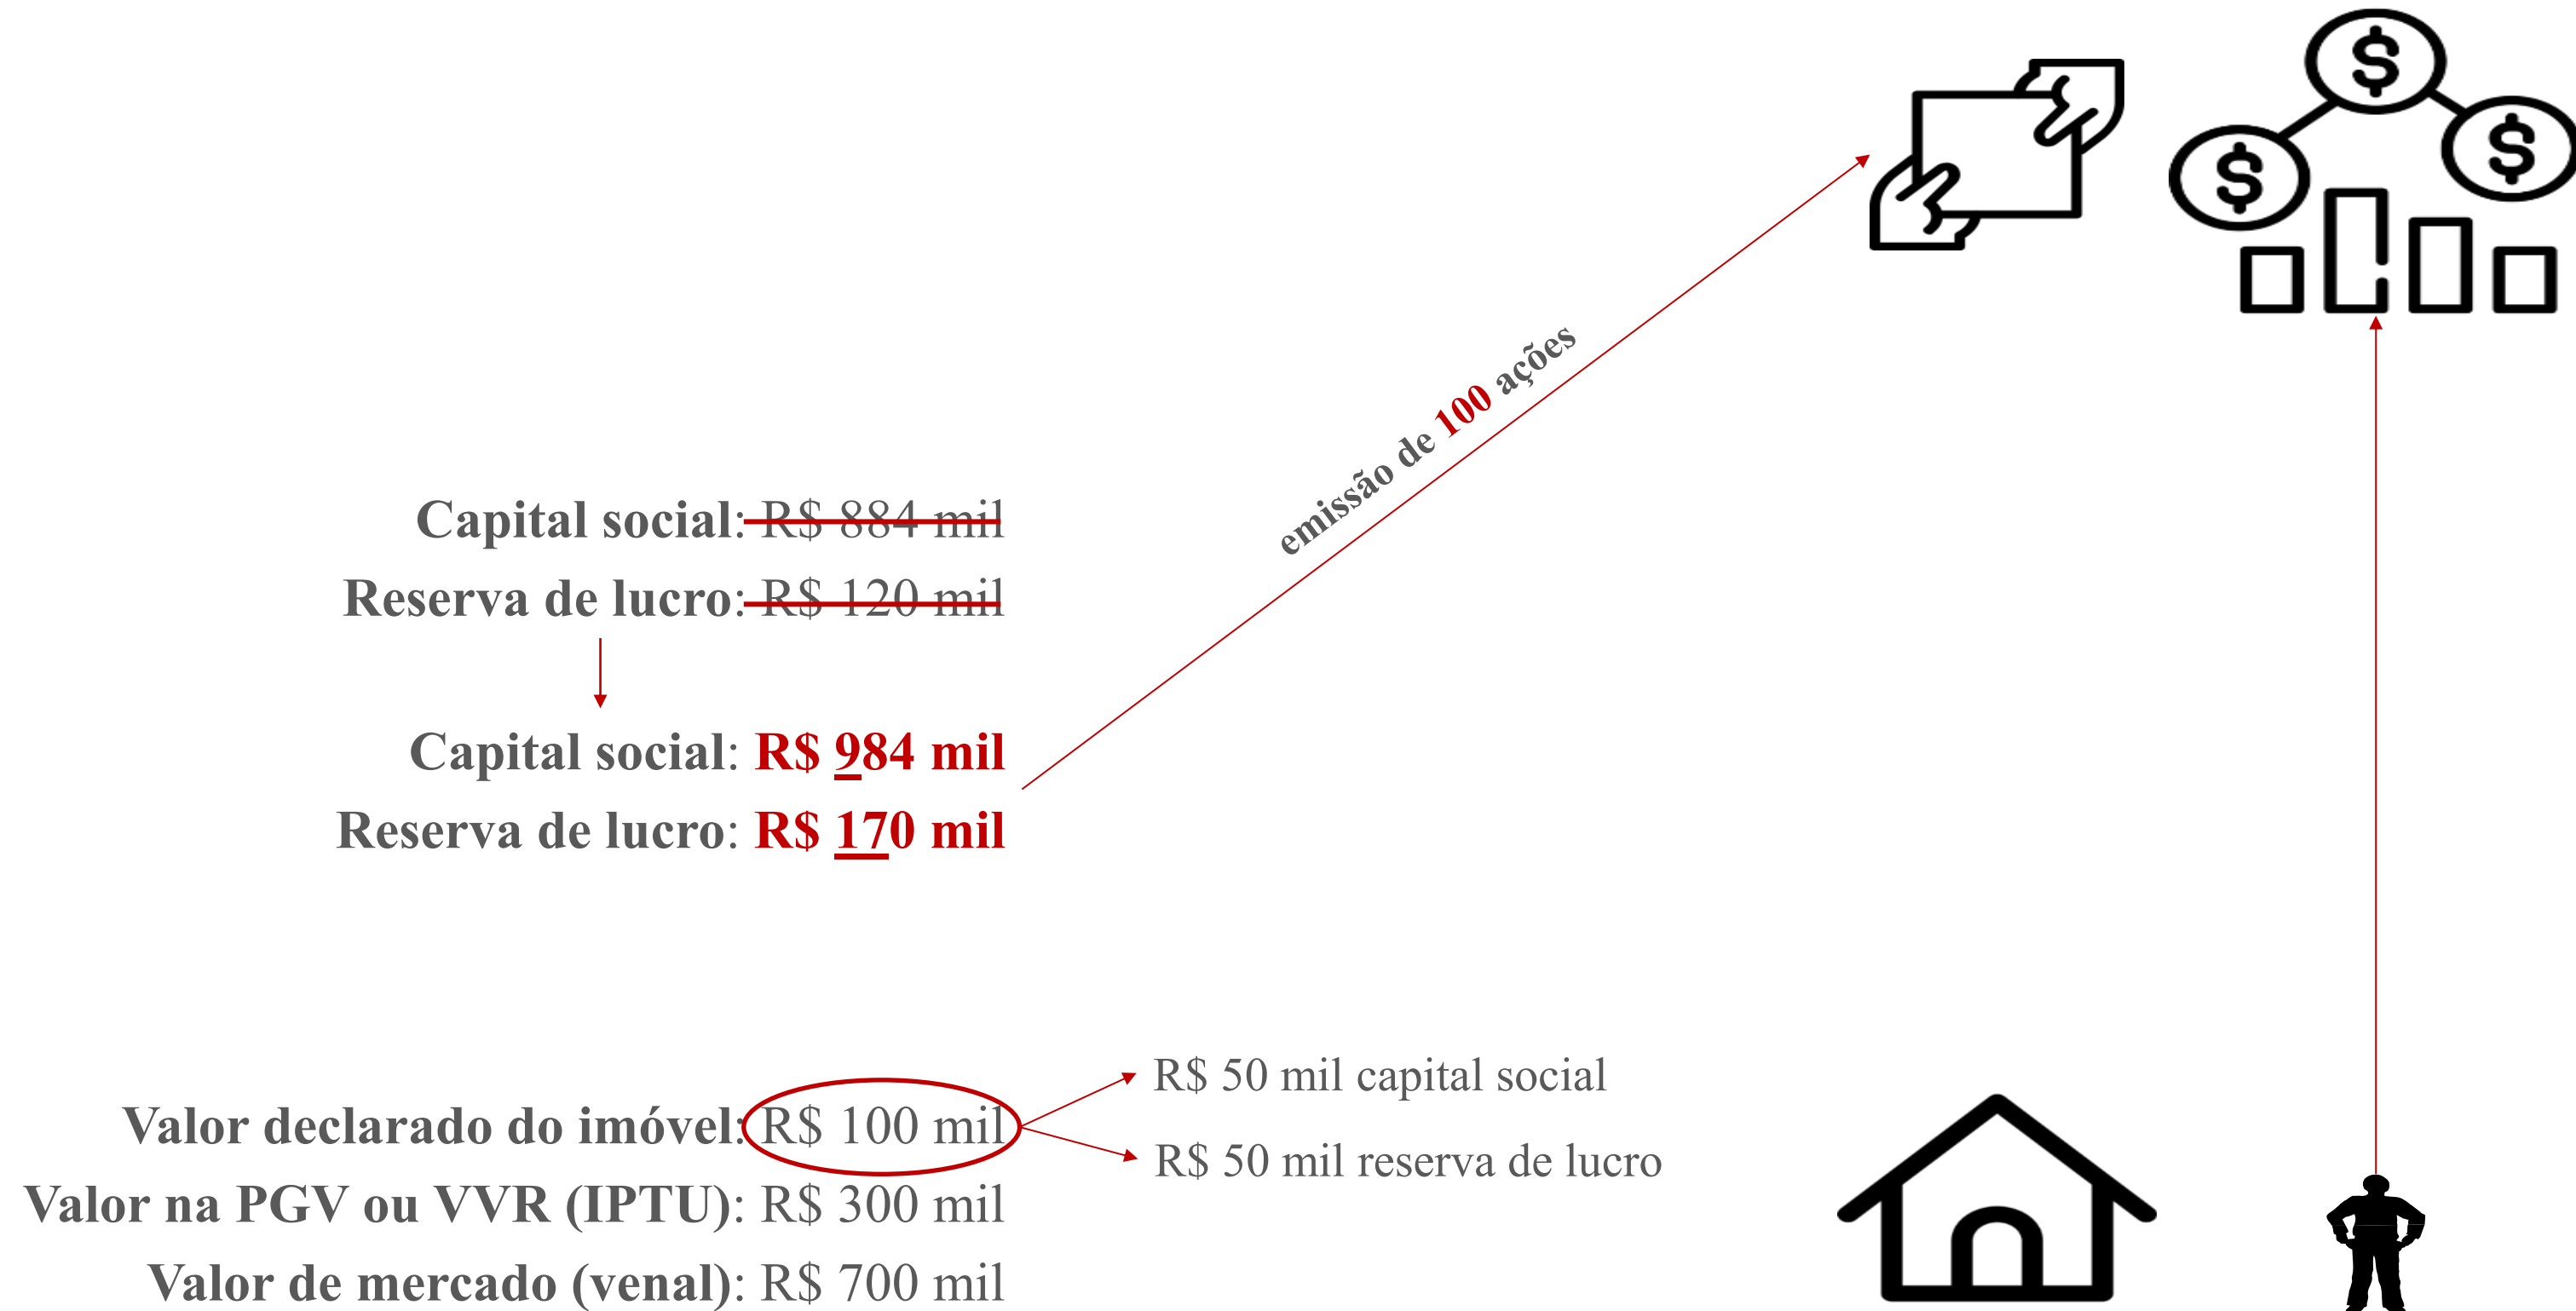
emissão de 100 ações

Capital social: ~~R$ 884 mil~~
Reserva de lucro: ~~R$ 120 mil~~

Capital social: R$ 984 mil
Reserva de lucro: R$ 170 mil

R$ 50 mil capital social
R$ 50 mil reserva de lucro

Valor declarado do imóvel: R$ 100 mil
Valor na PGV ou VVR (IPTU): R$ 300 mil
Valor de mercado (venal): R$ 700 mil